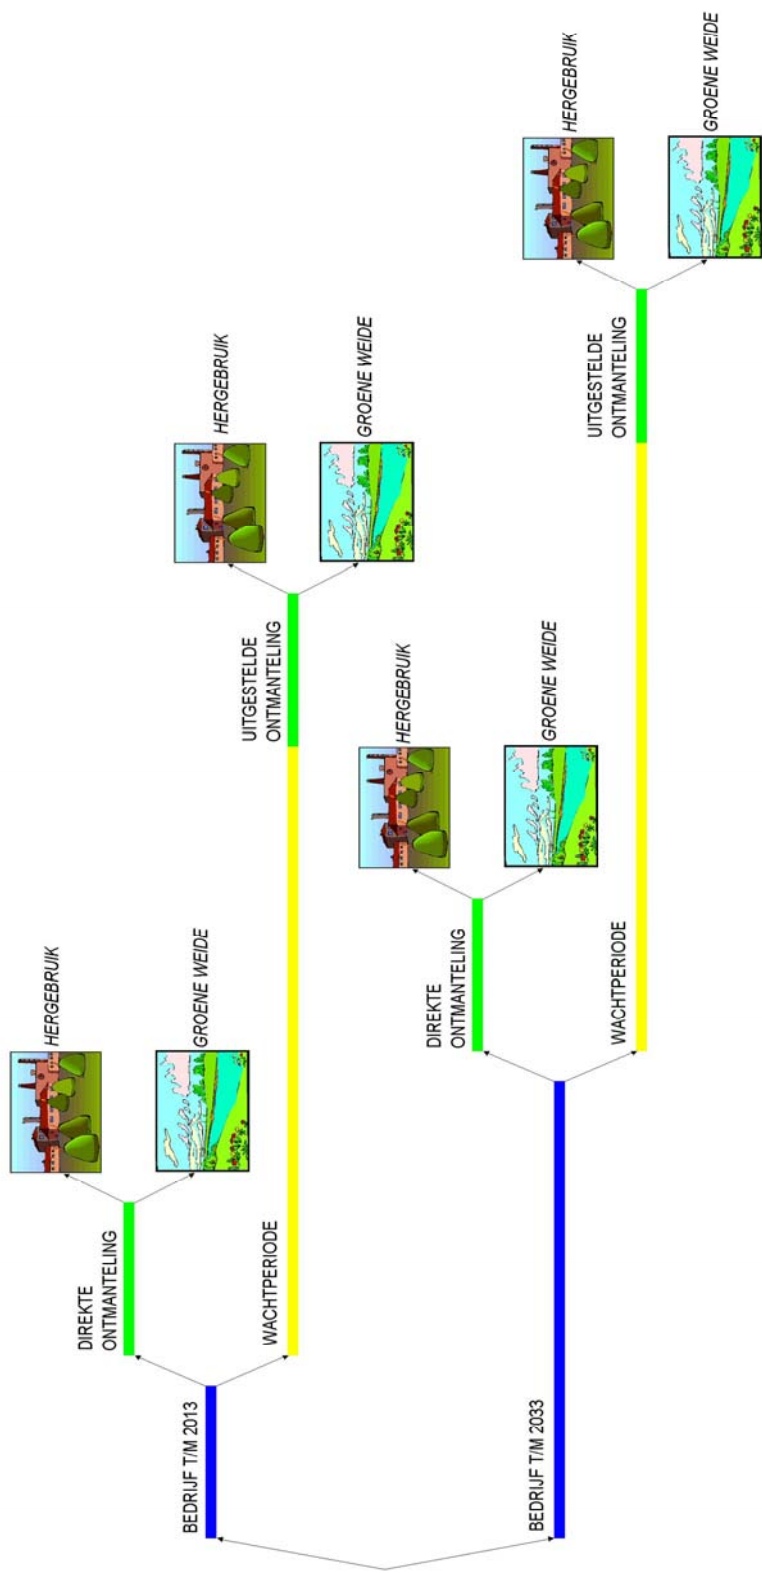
BEDRIJF T/M 2013

DIREKTE ONTMANTELING

HERGEBRUIK

GROENE WEIDE

WACHTPERIODE

UITGESTELDE ONTMANTELING

HERGEBRUIK

GROENE WEIDE

BEDRIJF T/M 2033

DIREKTE ONTMANTELING

HERGEBRUIK

GROENE WEIDE

WACHTPERIODE

UITGESTELDE ONTMANTELING

HERGEBRUIK

GROENE WEIDE